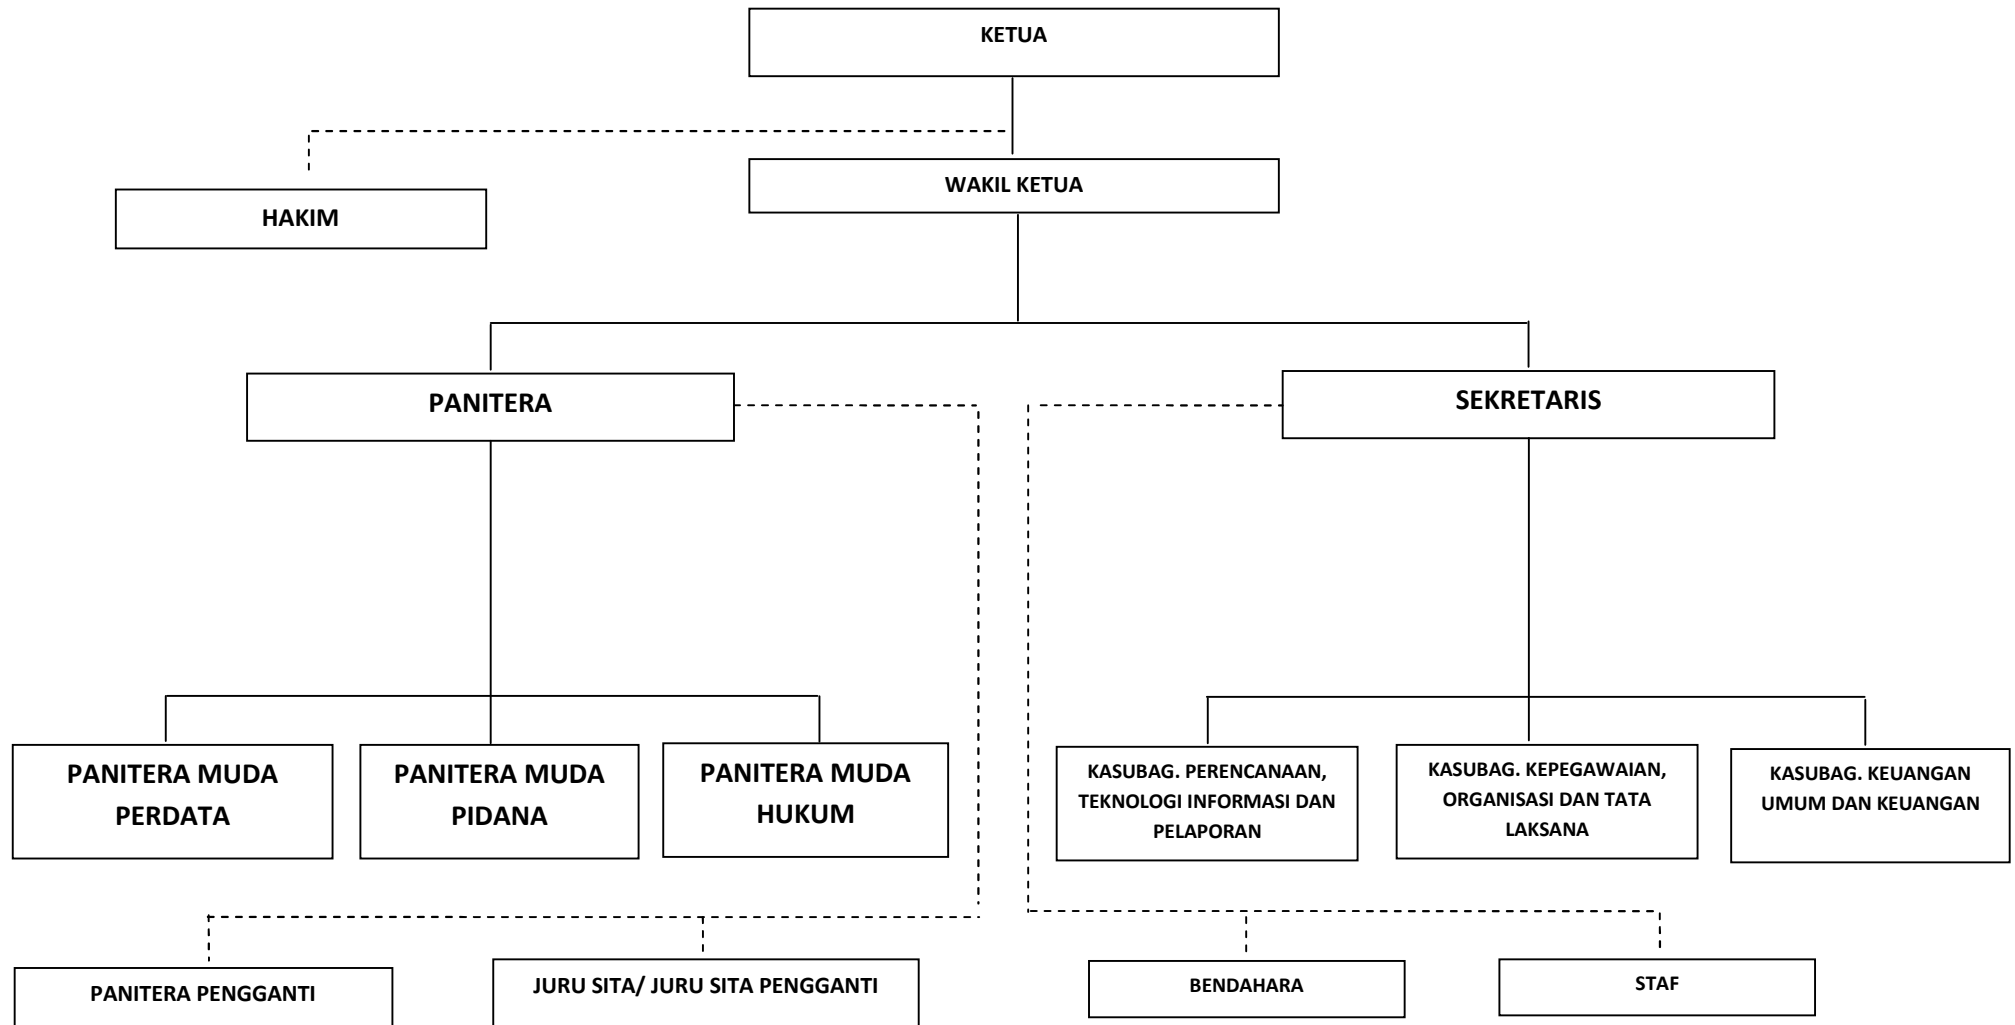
KETUA

HAKIM

WAKIL KETUA

PANITERA

SEKRETARIS

PANITERA MUDA PERDATA

PANITERA MUDA PIDANA

PANITERA MUDA HUKUM

KASUBAG. PERENCANAAN, TEKNOLOGI INFORMASI DAN PELAPORAN

KASUBAG. KEPEGAWAIAN, ORGANISASI DAN TATA LAKSANA

KASUBAG. KEUANGAN UMUM DAN KEUANGAN

PANITERA PENGGANTI

JURU SITA/ JURU SITA PENGGANTI

BENDAHARA

STAF